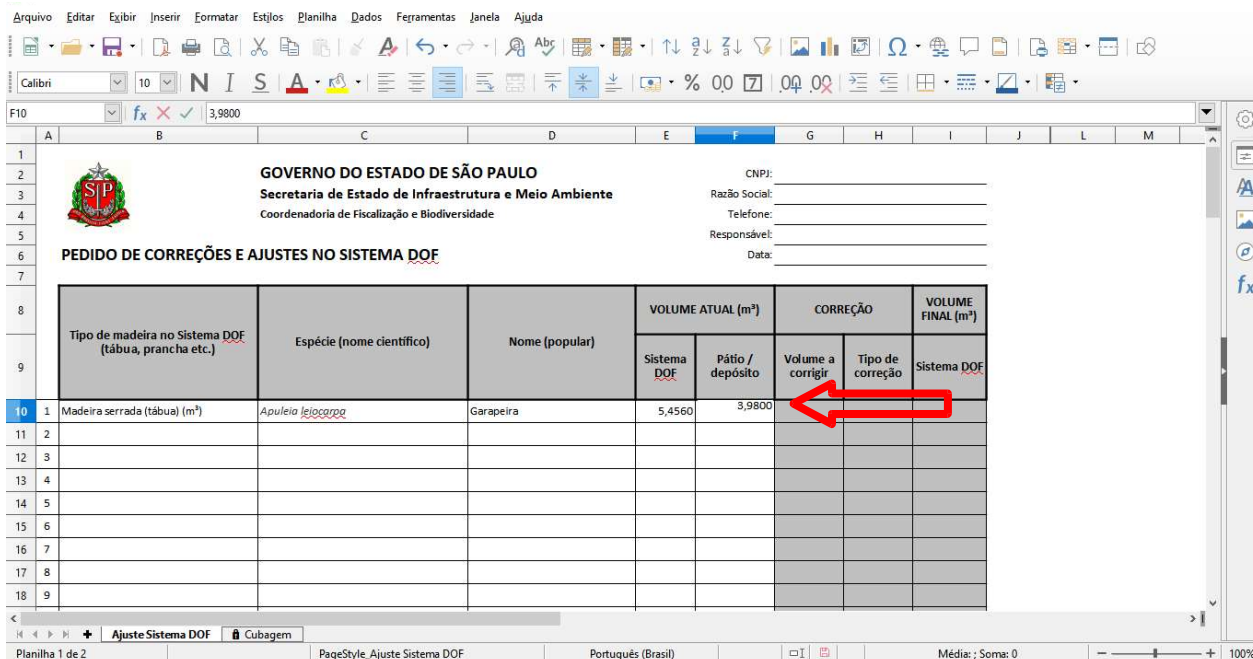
Arquivo Editar Exibir Inserir Formatar Estilos Planilha Dados Ferramentas Janela Ajuda

Calibri 10 N I S

F10 $f_x$ 3,9800

A B C D E F G H I J L M

GOVERNO DO ESTADO DE SÃO PAULO
Secretaria de Estado de Infraestrutura e Meio Ambiente
Coordenadoria de Fiscalização e Biodiversidade

CNPJ:
Razão Social:
Telefone:
Responsável:
Data:

PEDIDO DE CORREÇÕES E AJUSTES NO SISTEMA DOF

| | Tipo de madeira no Sistema DOF (tábua, prancha etc.) | Espécie (nome científico) | Nome (popular) | VOLUME ATUAL (m³) Sistema DOF | VOLUME ATUAL (m³) Pátio / depósito | CORREÇÃO Volume a corrigir | CORREÇÃO Tipo de correção | VOLUME FINAL (m³) Sistema DOF |
|---|---|---|---|---|---|---|---|---|
| 1 | Madeira serrada (tábua) (m³) | Apuleia leiocarpa | Garapeira | 5,4560 | 3,9800 | | | |
| 2 | | | | | | | | |
| 3 | | | | | | | | |
| 4 | | | | | | | | |
| 5 | | | | | | | | |
| 6 | | | | | | | | |
| 7 | | | | | | | | |
| 8 | | | | | | | | |
| 9 | | | | | | | | |

Ajuste Sistema DOF Cubagem

Planilha 1 de 2 PageStyle_Ajuste Sistema DOF Português (Brasil) Média: ; Soma: 0 100%